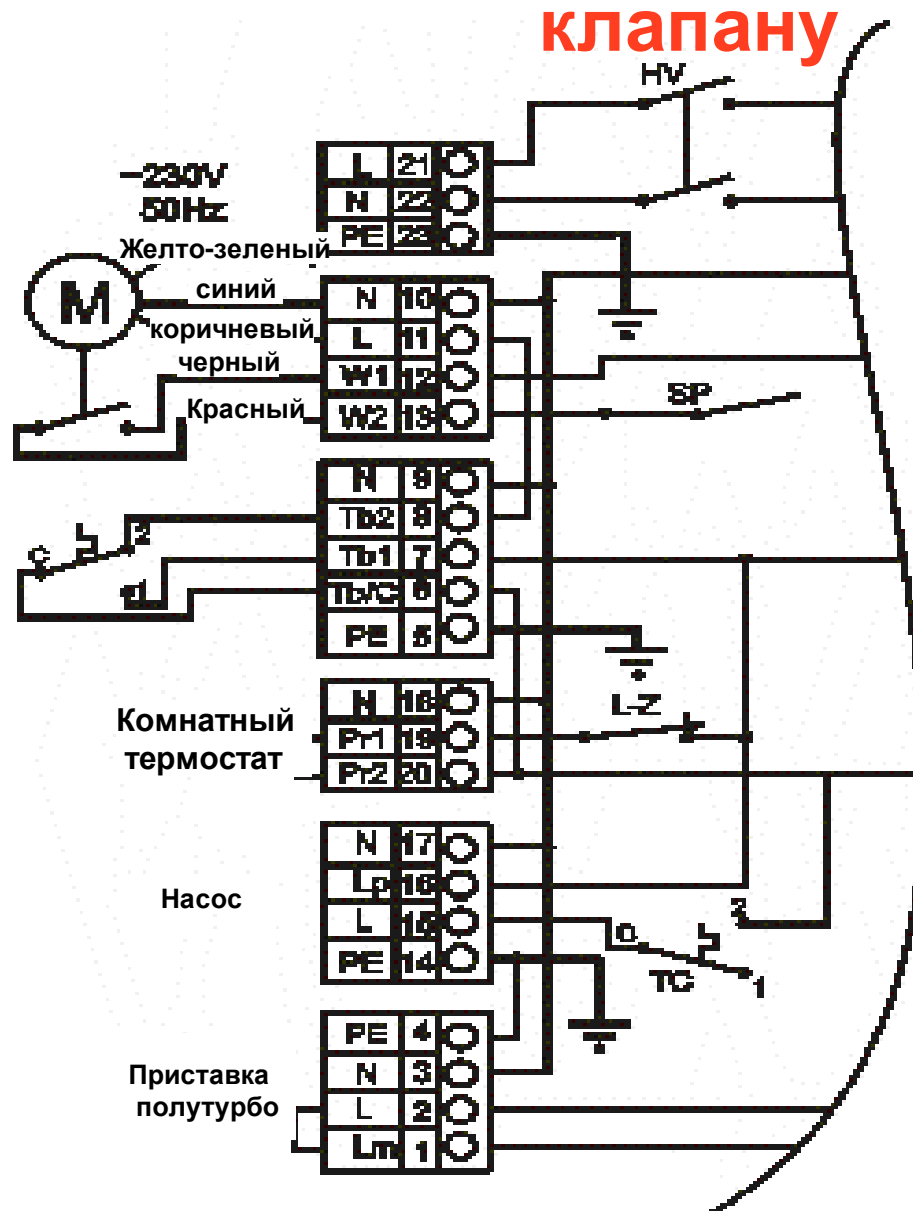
клапану

HV

~230V
50Hz

| L | 21 |
| N | 22 |
| PE | 23 |

Желто-зеленый
M
синий
коричневый
черный
Красный

| N | 10 |
| L | 11 |
| W1 | 12 |
| W2 | 13 |

SP

C
2
1

| N | 9 |
| Tb2 | 8 |
| Tb1 | 7 |
| Tb/C | 6 |
| PE | 5 |

L-Z

Комнатный термостат

| N | 18 |
| Pr1 | 19 |
| Pr2 | 20 |

Насос

| N | 17 |
| Lp | 16 |
| L | 15 |
| PE | 14 |

2
0
TC
1

Приставка полутурбо

| PE | 4 |
| N | 3 |
| L | 2 |
| Lm | 1 |